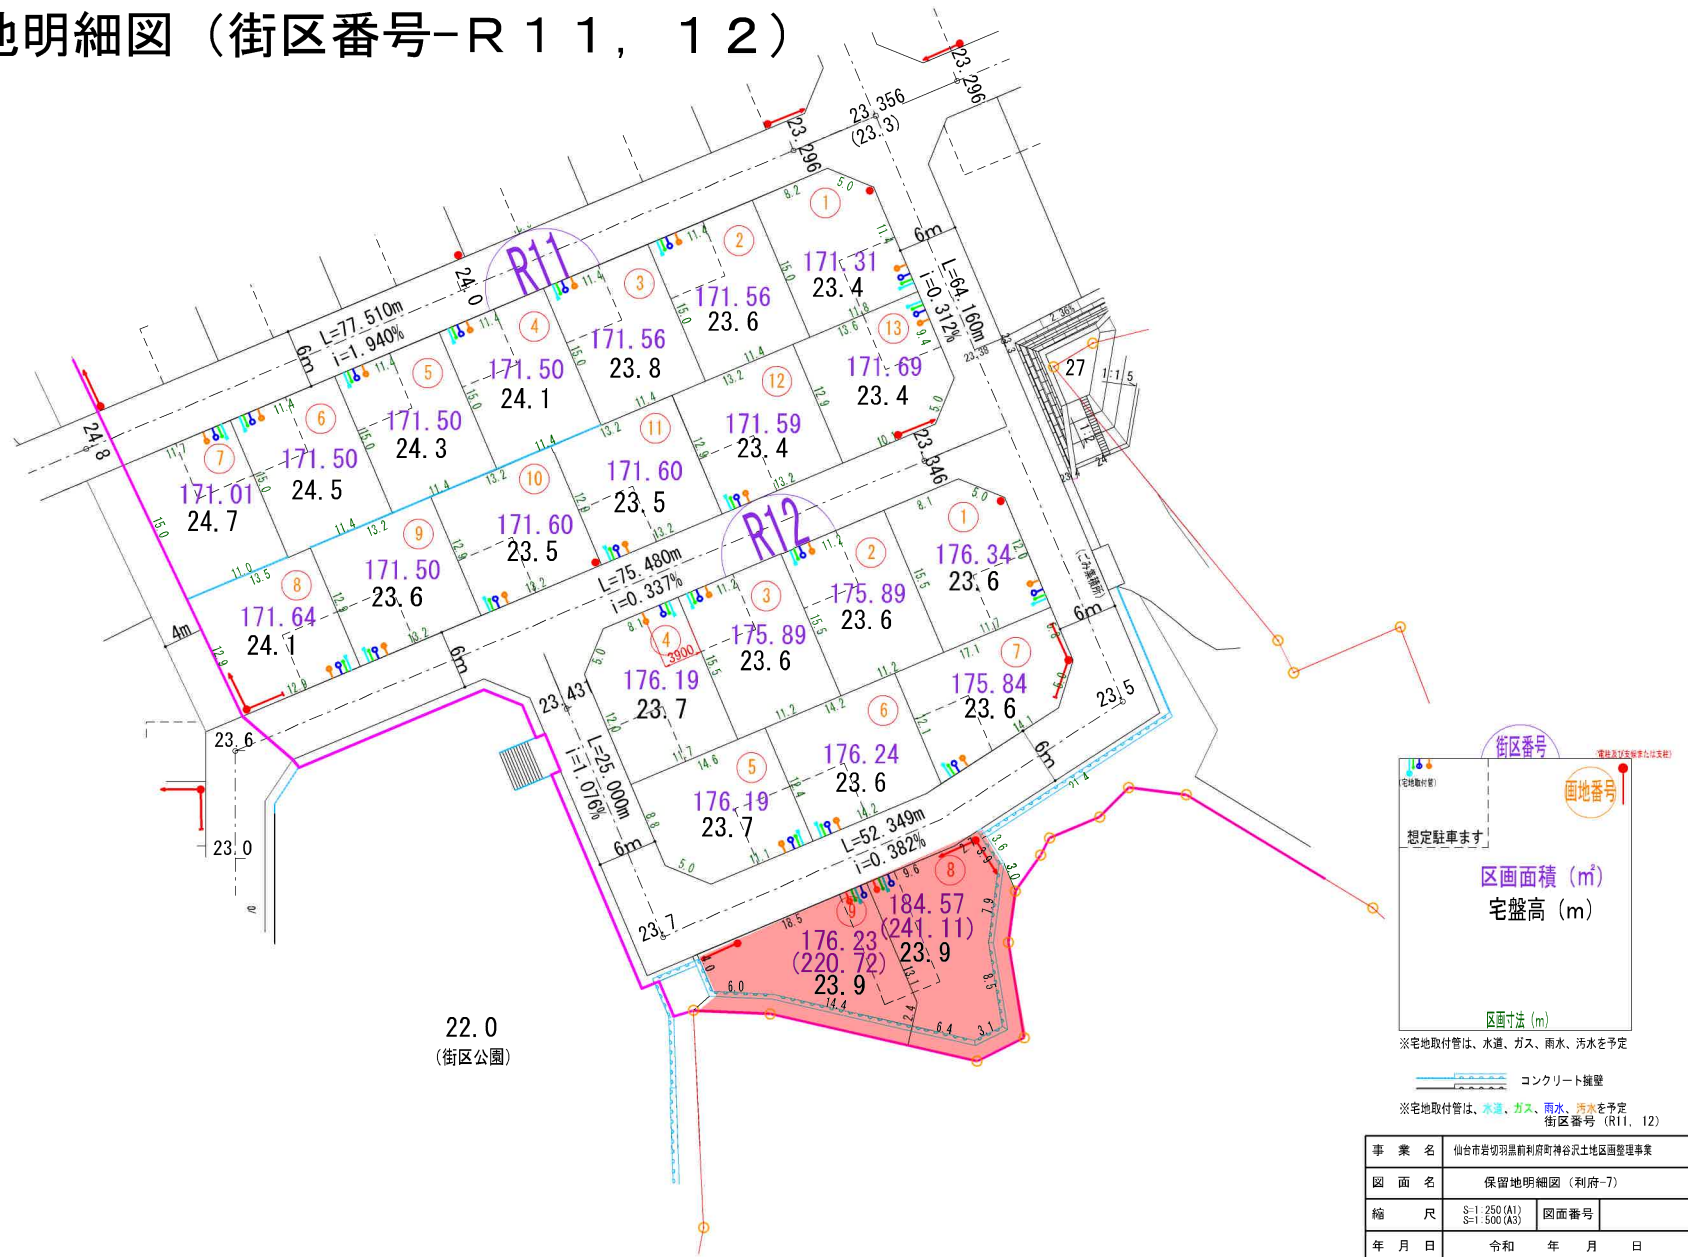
地明細図（街区番号-Ｒ１１，１２）

R11

L=77.510m
i=1.940%

6m

24.8

24.0

23.296

23.356
(23.3)

23.296

6m

L=64.160m
i=0.312%

①
171.31
23.4

②
171.56
23.6

③
171.56
23.8

④
171.50
24.1

⑤
171.50
24.3

⑥
171.50
24.5

⑦
171.01
24.7

⑧
171.64
24.1

⑨
171.50
23.6

⑩
171.60
23.5

⑪
171.60
23.5

⑫
171.59
23.4

⑬
171.69
23.4

23.346

27

4m

6m

R12

L=75.480m
i=0.337%

①
176.34
23.6

②
175.89
23.6

③
175.89
23.6

④
176.19
23.7

⑤
176.19
23.7

⑥
176.24
23.6

⑦
175.84
23.6

⑧
184.57
(241.11)
23.9

⑨
176.23
(220.72)
23.9

6m

6m

23.5

23.431

L=25.000m
i=1.076%

6m

L=52.349m
i=0.382%

23.7

23.6

23.0

22.0
(街区公園)

街区番号
画地番号
想定駐車ます
区画面積（㎡）
宅盤高（m）
区画寸法（m）
※宅地取付管は、水道、ガス、雨水、汚水を予定

コンクリート擁壁

※宅地取付管は、水道、ガス、雨水、汚水を予定
街区番号（R11，12）

| 事業名 | 仙台市岩切羽黒前利府町神谷沢土地区画整理事業 | | |
|---|---|---|---|
| 図面名 | 保留地明細図（利府-7） | | |
| 縮尺 | S=1:250(A1) S=1:500(A3) | 図面番号 | |
| 年月日 | 令和　年　月　日 | | |